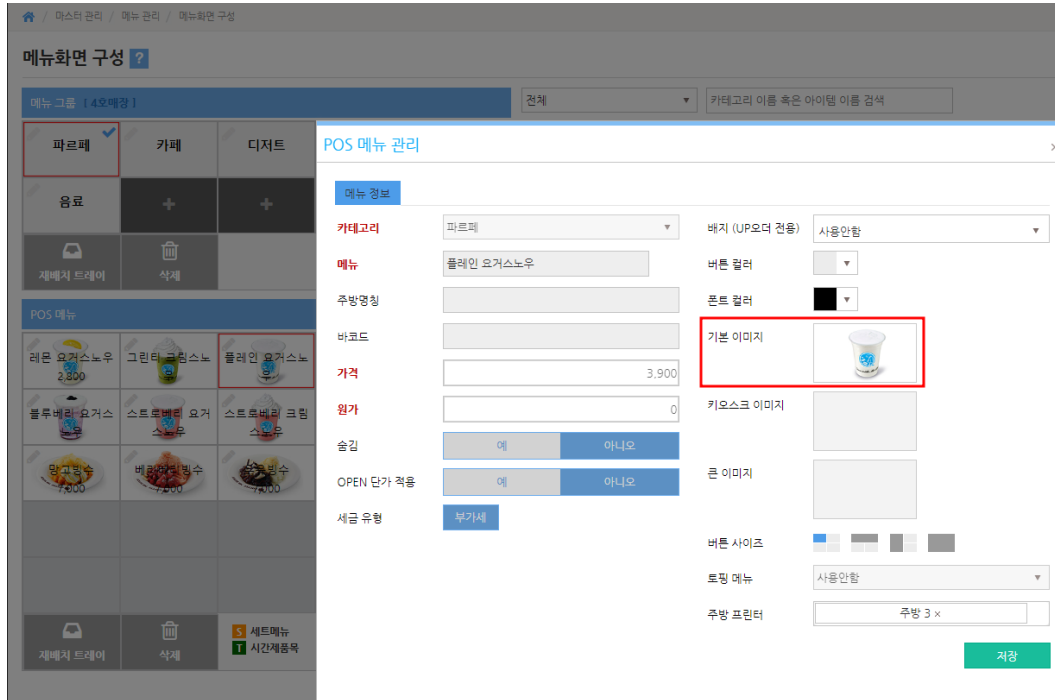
/ 마스터 관리 / 메뉴 관리 / 메뉴화면 구성

메뉴화면 구성 ?

메뉴 그룹 [ 4호매장 ]

전체

카테고리 이름 혹은 아이템 이름 검색

파르페
카페
디저트
음료
+
+
재배치 트레이
삭제

POS 메뉴

레몬 요거스노우 2,800
그린티 크림스노
플레인 요거스노
블루베리 요거스
스트로베리 요거
스트로베리 크림
망고빙수 7,500
베리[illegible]빙수
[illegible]빙수 7,500

재배치 트레이
삭제
S 세트메뉴
T 시간제품목

POS 메뉴 관리

메뉴 정보

카테고리
파르페
메뉴
플레인 요거스노우
주방명칭
바코드
가격
3,900
원가
0
숨김
예
아니오
OPEN 단가 적용
예
아니오
세금 유형
부가세

배지 (UP오더 전용)
사용안함
버튼 컬러
폰트 컬러
기본 이미지
키오스크 이미지
큰 이미지
버튼 사이즈
토핑 메뉴
사용안함
주방 프린터
주방 3 ×

저장